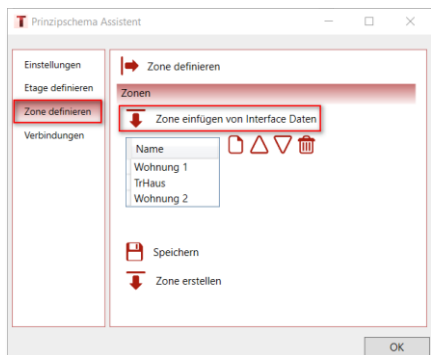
Prinzipschema Assistent

Einstellungen
Etage definieren
Zone definieren
Verbindungen

Zone definieren

Zonen

Zone einfügen von Interface Daten

| Name |
|---|
| Wohnung 1 |
| TrHaus |
| Wohnung 2 |

Speichern

Zone erstellen

OK